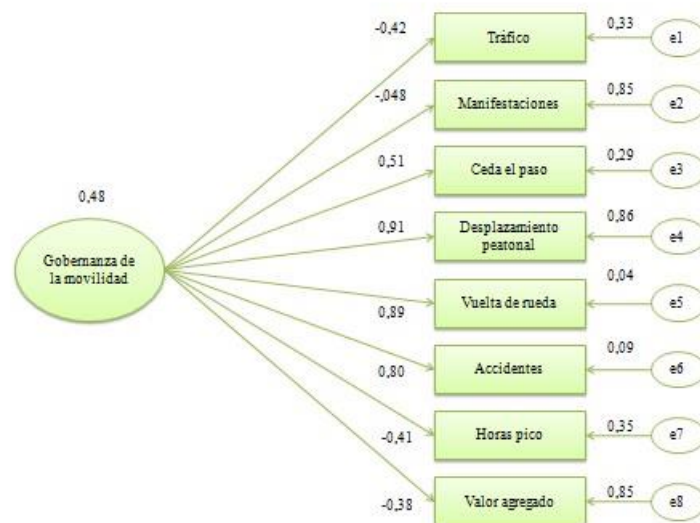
0,48

Gobernanza de la movilidad

-0,42
Tráfico
0,33
e1

-,048
Manifestaciones
0,85
e2

0,51
Ceda el paso
0,29
e3

0,91
Desplazamiento peatonal
0,86
e4

0,89
Vuelta de rueda
0,04
e5

0,80
Accidentes
0,09
e6

-0,41
Horas pico
0,35
e7

-0,38
Valor agregado
0,85
e8